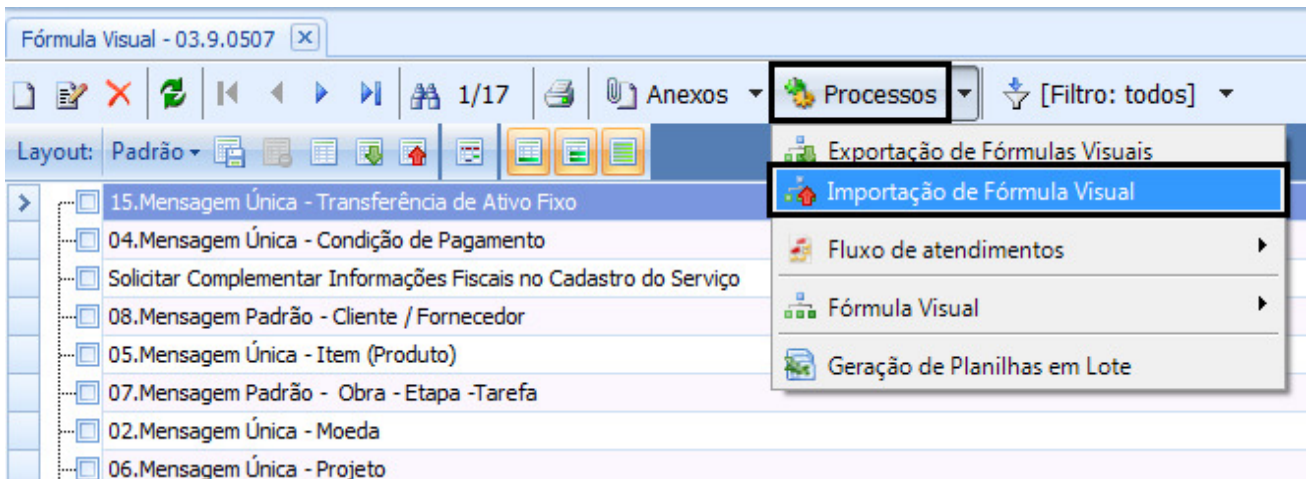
Fórmula Visual - 03.9.0507

1/17 Anexos Processos [Filtro: todos]

Layout: Padrão

Exportação de Fórmulas Visuais
Importação de Fórmula Visual
Fluxo de atendimentos
Fórmula Visual
Geração de Planilhas em Lote

15.Mensagem Única - Transferência de Ativo Fixo
04.Mensagem Única - Condição de Pagamento
Solicitar Complementar Informações Fiscais no Cadastro do Serviço
08.Mensagem Padrão - Cliente / Fornecedor
05.Mensagem Única - Item (Produto)
07.Mensagem Padrão - Obra - Etapa -Tarefa
02.Mensagem Única - Moeda
06.Mensagem Única - Projeto